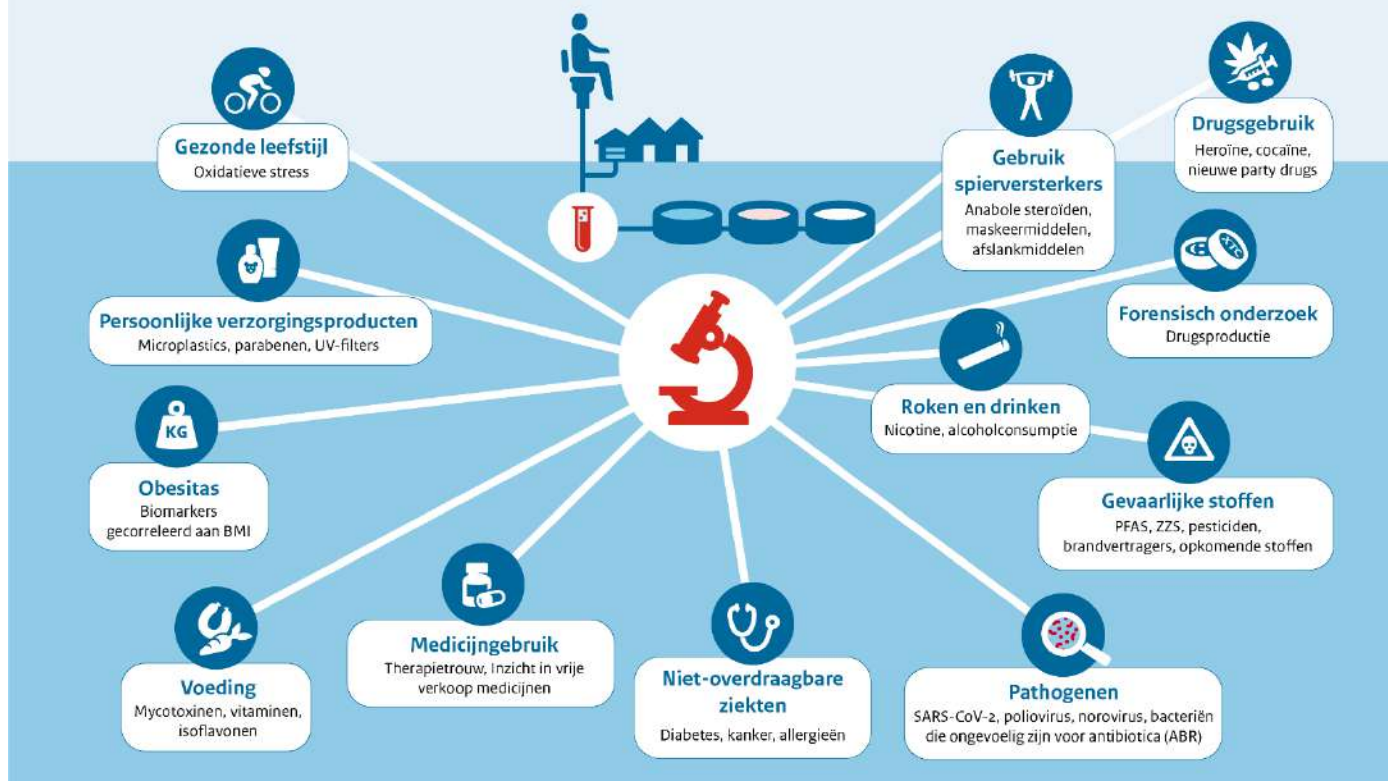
Gezonde leefstijl
Oxidatieve stress

Persoonlijke verzorgingsproducten
Microplastics, parabenen, UV-filters

KG

Obesitas
Biomarkers gecorreleerd aan BMI

Voeding
Mycotoxinen, vitaminen, isoflavonen

Medicijngebruik
Therapietrouw, Inzicht in vrije verkoop medicijnen

Niet-overdraagbare ziekten
Diabetes, kanker, allergieën

Pathogenen
SARS-CoV-2, poliovirus, norovirus, bacteriën die ongevoelig zijn voor antibiotica (ABR)

Gevaarlijke stoffen
PFAS, ZZS, pesticiden, brandvertragers, opkomende stoffen

Roken en drinken
Nicotine, alcoholconsumptie

Forensisch onderzoek
Drugsproductie

XTC

Gebruik spierversterkers
Anabole steroïden, maskeermiddelen, afslankmiddelen

Drugsgebruik
Heroïne, cocaïne, nieuwe party drugs